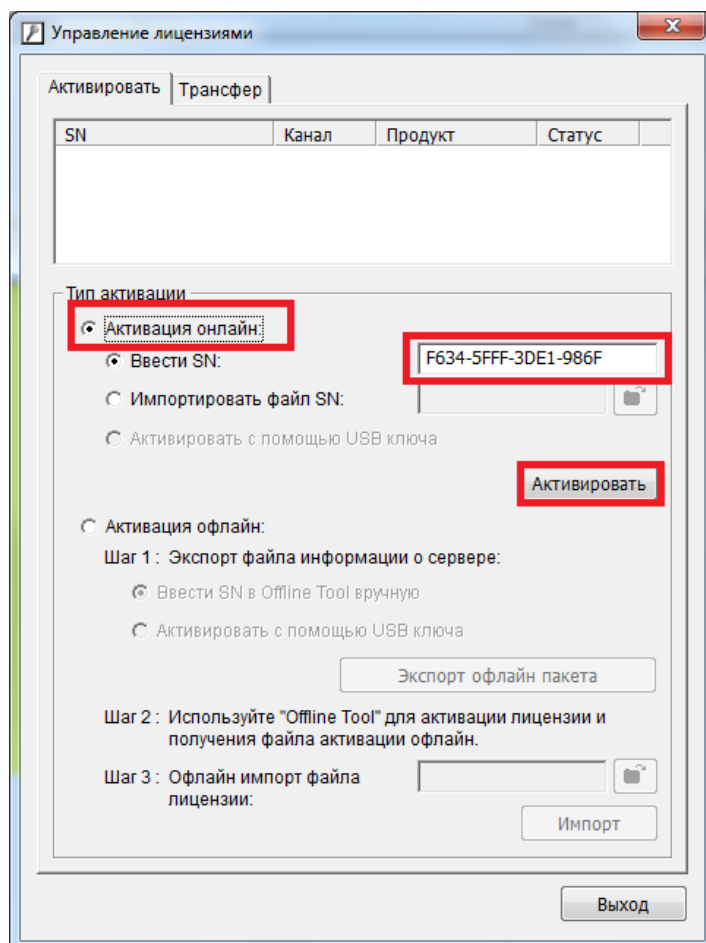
Управление лицензиями

Активировать | Трансфер

| SN | Канал | Продукт | Статус |
|---|---|---|---|

Тип активации

Активация онлайн:

Ввести SN: F634-5FFF-3DE1-986F

Импортировать файл SN:

Активировать с помощью USB ключа

Активировать

Активация офлайн:

Шаг 1 : Экспорт файла информации о сервере:

Ввести SN в Offline Tool вручную

Активировать с помощью USB ключа

Экспорт офлайн пакета

Шаг 2 : Используйте "Offline Tool" для активации лицензии и получения файла активации офлайн.

Шаг 3 : Офлайн импорт файла лицензии:

Импорт

Выход